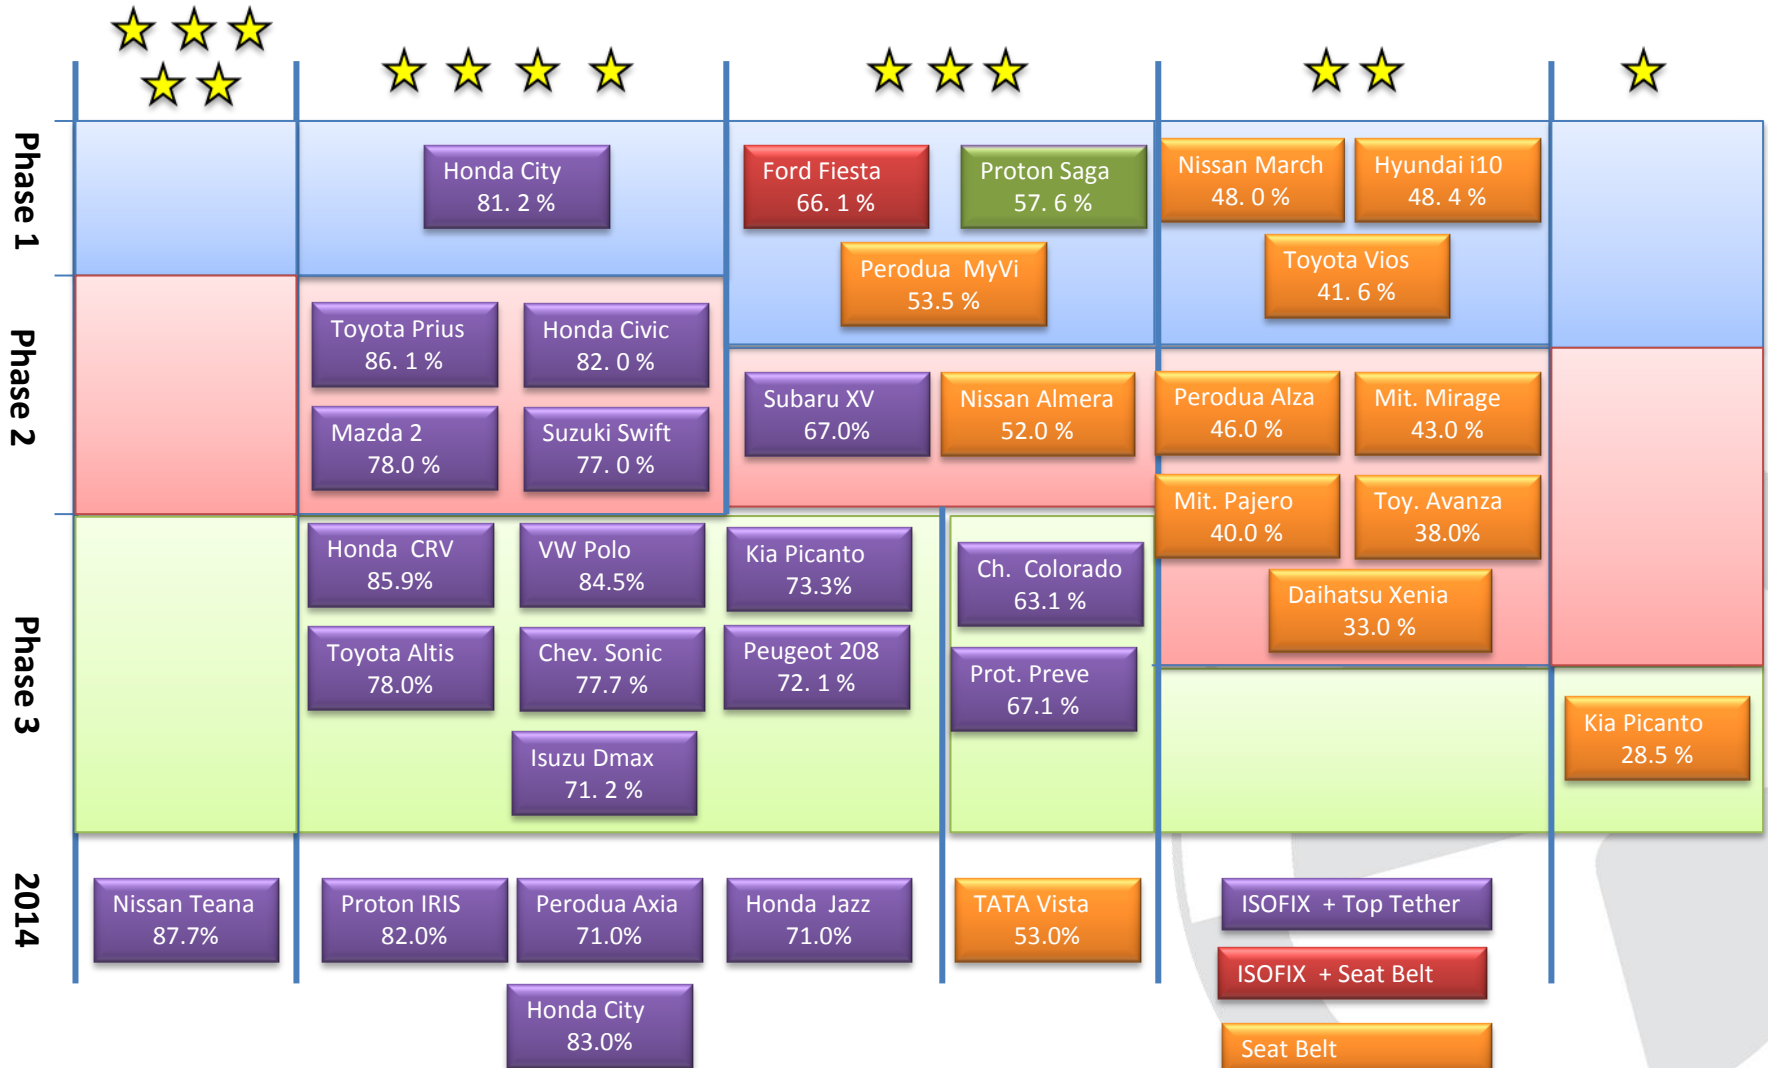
★★★
★★

★★★★

★★★

★★

★

Phase 1

Honda City
81. 2 %

Ford Fiesta
66. 1 %

Proton Saga
57. 6 %

Nissan March
48. 0 %

Hyundai i10
48. 4 %

Perodua MyVi
53.5 %

Toyota Vios
41. 6 %

Phase 2

Toyota Prius
86. 1 %

Honda Civic
82. 0 %

Mazda 2
78.0 %

Suzuki Swift
77. 0 %

Subaru XV
67.0%

Nissan Almera
52.0 %

Perodua Alza
46.0 %

Mit. Mirage
43.0 %

Mit. Pajero
40.0 %

Toy. Avanza
38.0%

Daihatsu Xenia
33.0 %

Phase 3

Honda CRV
85.9%

VW Polo
84.5%

Kia Picanto
73.3%

Ch. Colorado
63.1 %

Toyota Altis
78.0%

Chev. Sonic
77.7 %

Peugeot 208
72. 1 %

Prot. Preve
67.1 %

Isuzu Dmax
71. 2 %

Kia Picanto
28.5 %

2014

Nissan Teana
87.7%

Proton IRIS
82.0%

Perodua Axia
71.0%

Honda Jazz
71.0%

TATA Vista
53.0%

ISOFIX + Top Tether

ISOFIX + Seat Belt

Seat Belt

Honda City
83.0%